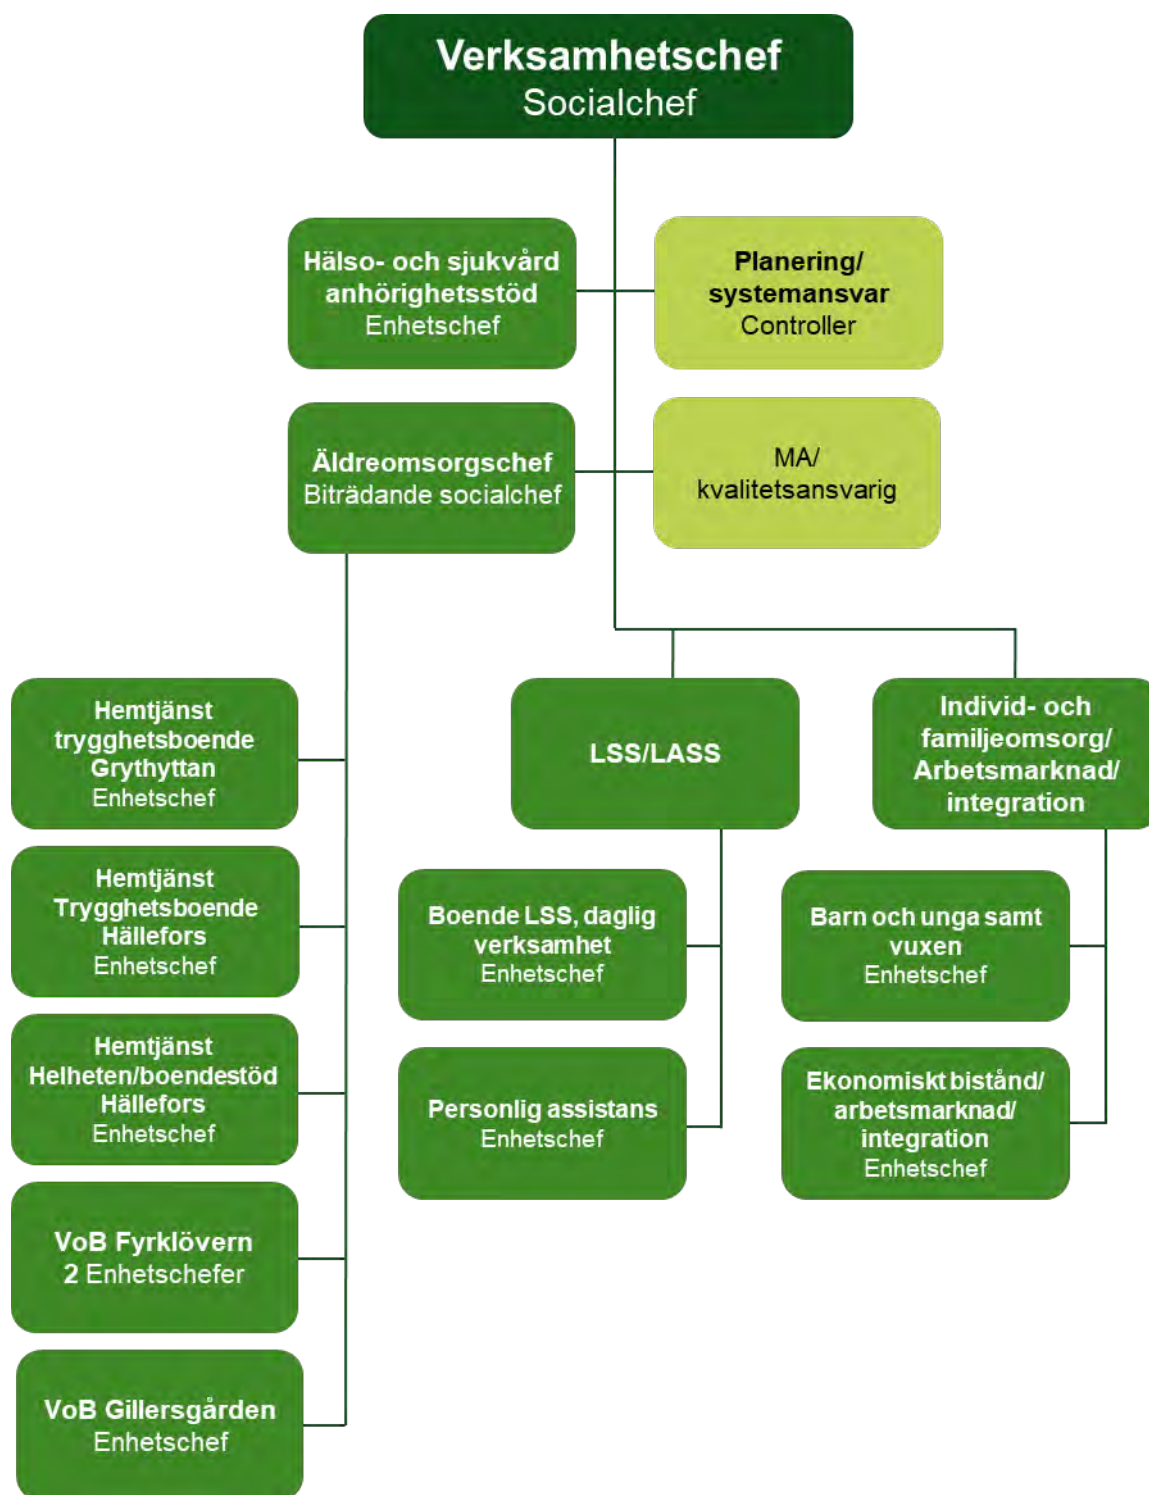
Verksamhetschef
Socialchef

Hälso- och sjukvård anhörighetsstöd
Enhetschef

Planering/ systemansvar
Controller

Äldreomsorgschef
Biträdande socialchef

MA/ kvalitetsansvarig

Hemtjänst trygghetsboende Grythyttan
Enhetschef

Hemtjänst Trygghetsboende Hällefors
Enhetschef

Hemtjänst Helheten/boendestöd Hällefors
Enhetschef

VoB Fyrklövern
2 Enhetschefer

VoB Gillersgården
Enhetschef

LSS/LASS

Boende LSS, daglig verksamhet
Enhetschef

Personlig assistans
Enhetschef

Individ- och familjeomsorg/ Arbetsmarknad/ integration

Barn och unga samt vuxen
Enhetschef

Ekonomiskt bistånd/ arbetsmarknad/ integration
Enhetschef